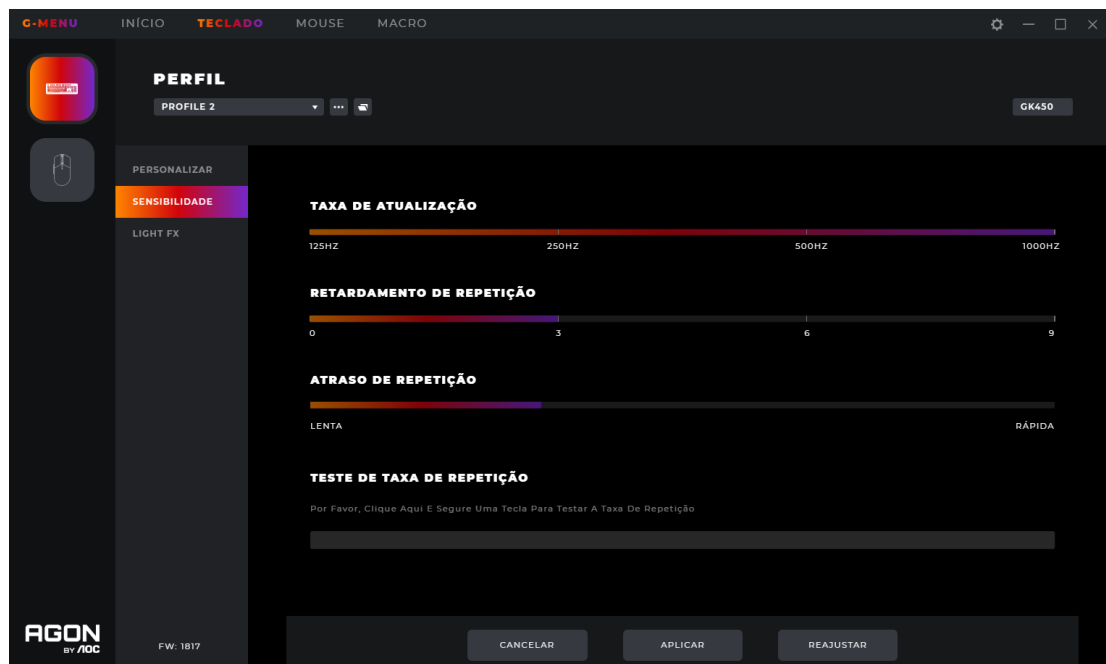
G-MENU INÍCIO TECLADO MOUSE MACRO

PERFIL
PROFILE 2 ▾ ··· 
GK450

PERSONALIZAR
SENSIBILIDADE
LIGHT FX

TAXA DE ATUALIZAÇÃO
125HZ 250HZ 500HZ 1000HZ

RETARDAMENTO DE REPETIÇÃO
0 3 6 9

ATRASO DE REPETIÇÃO
LENTA RÁPIDA

TESTE DE TAXA DE REPETIÇÃO
Por Favor, Clique Aqui E Segure Uma Tecla Para Testar A Taxa De Repetição

AGON BY AOC
FW: 1817
CANCELAR APLICAR REAJUSTAR